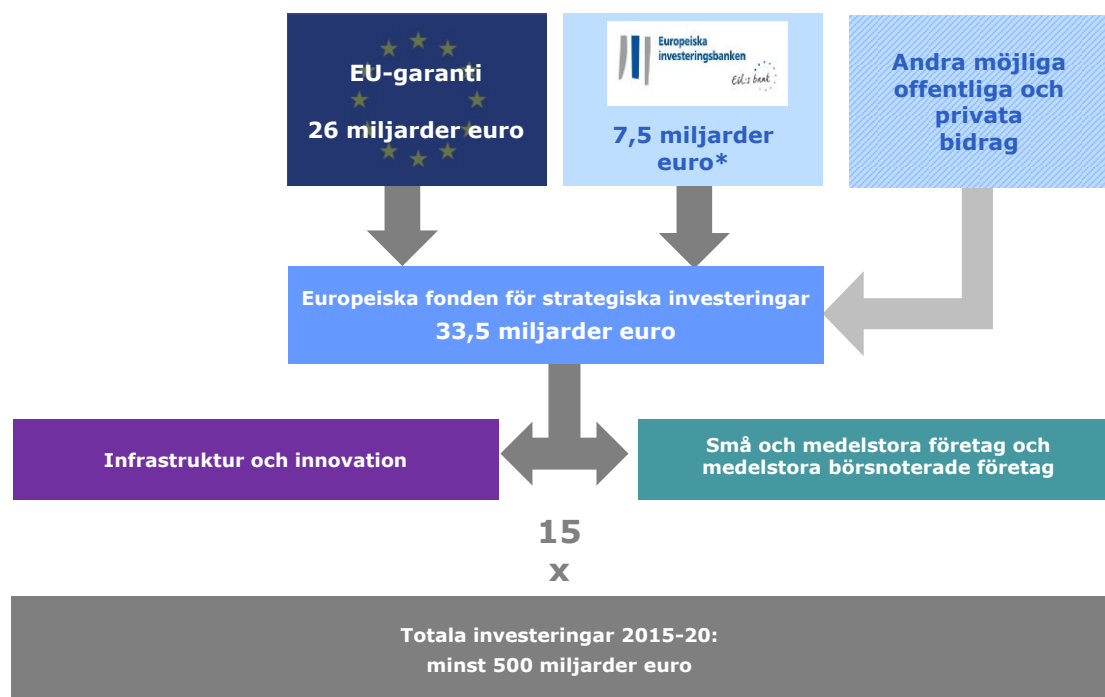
EU-garanti
26 miljarder euro

Europeiska investeringsbanken
EU:s bank

7,5 miljarder euro*

Andra möjliga offentliga och privata bidrag

Europeiska fonden för strategiska investeringar
33,5 miljarder euro

Infrastruktur och innovation

Små och medelstora företag och medelstora börsnoterade företag

15
x

Totala investeringar 2015-20:
minst 500 miljarder euro